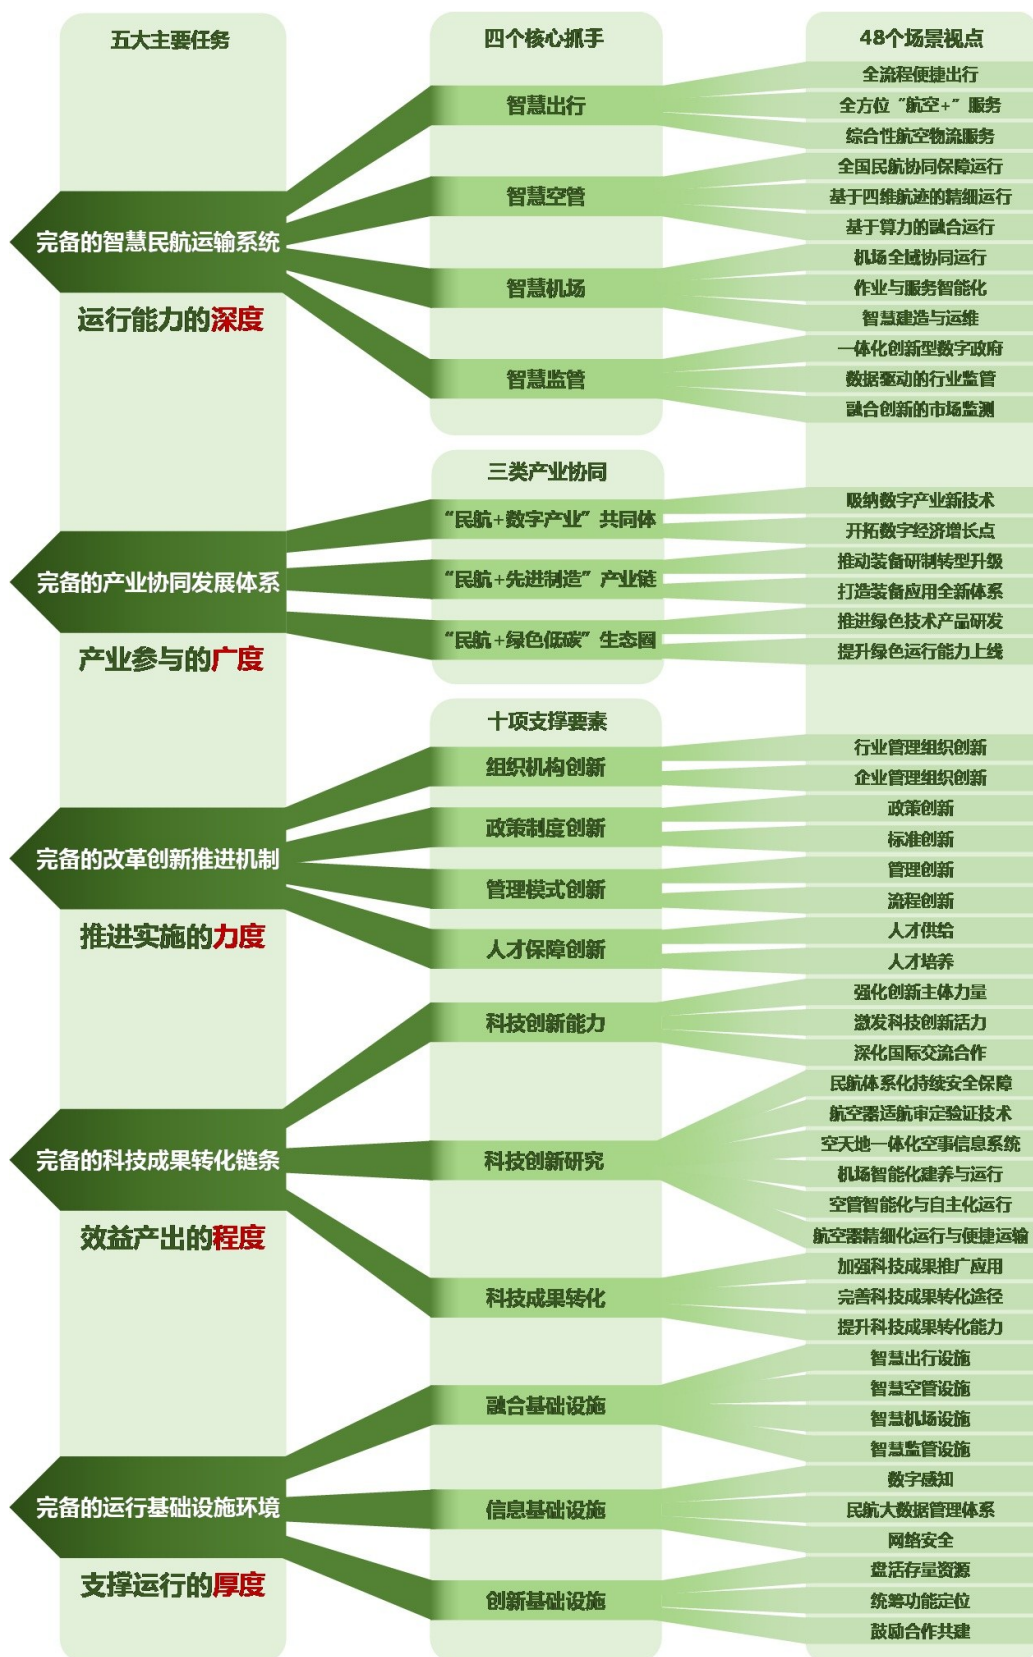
五大主要任务

四个核心抓手

48个场景视点

智慧出行
全流程便捷出行
全方位“航空+”服务
综合性航空物流服务

智慧空管
全国民航协同保障运行
基于四维航迹的精细运行
基于算力的融合运行

完备的智慧民航运输系统

运行能力的深度

智慧机场
机场全域协同运行
作业与服务智能化
智慧建造与运维

智慧监管
一体化创新型数字政府
数据驱动的行业监管
融合创新的市场监测

三类产业协同

“民航+数字产业”共同体
吸纳数字产业新技术
开拓数字经济增长点

完备的产业协同发展体系

“民航+先进制造”产业链
推动装备研制转型升级
打造装备应用全新体系

产业参与的广度

“民航+绿色低碳”生态圈
推进绿色技术产品研发
提升绿色运行能力上线

十项支撑要素

组织机构创新
行业管理组织创新
企业管理组织创新

政策制度创新
政策创新
标准创新

完备的改革创新推进机制

管理模式创新
管理创新
流程创新

推进实施的力度

人才保障创新
人才供给
人才培养

科技创新能力
强化创新主体力量
激发科技创新活力
深化国际交流合作

民航体系化持续安全保障
航空器适航审定验证技术

完备的科技成果转化链条

科技创新研究
空天地一体化空事信息系统
机场智能化建养与运行
空管智能化与自主化运行

效益产出的程度

航空器精细化运行与便捷运输

科技成果转化
加强科技成果推广应用
完善科技成果转化途径
提升科技成果转化能力

融合基础设施
智慧出行设施
智慧空管设施
智慧机场设施
智慧监管设施

完备的运行基础设施环境

信息基础设施
数字感知
民航大数据管理体系
网络安全

支撑运行的厚度

创新基础设施
盘活存量资源
统筹功能定位
鼓励合作共建